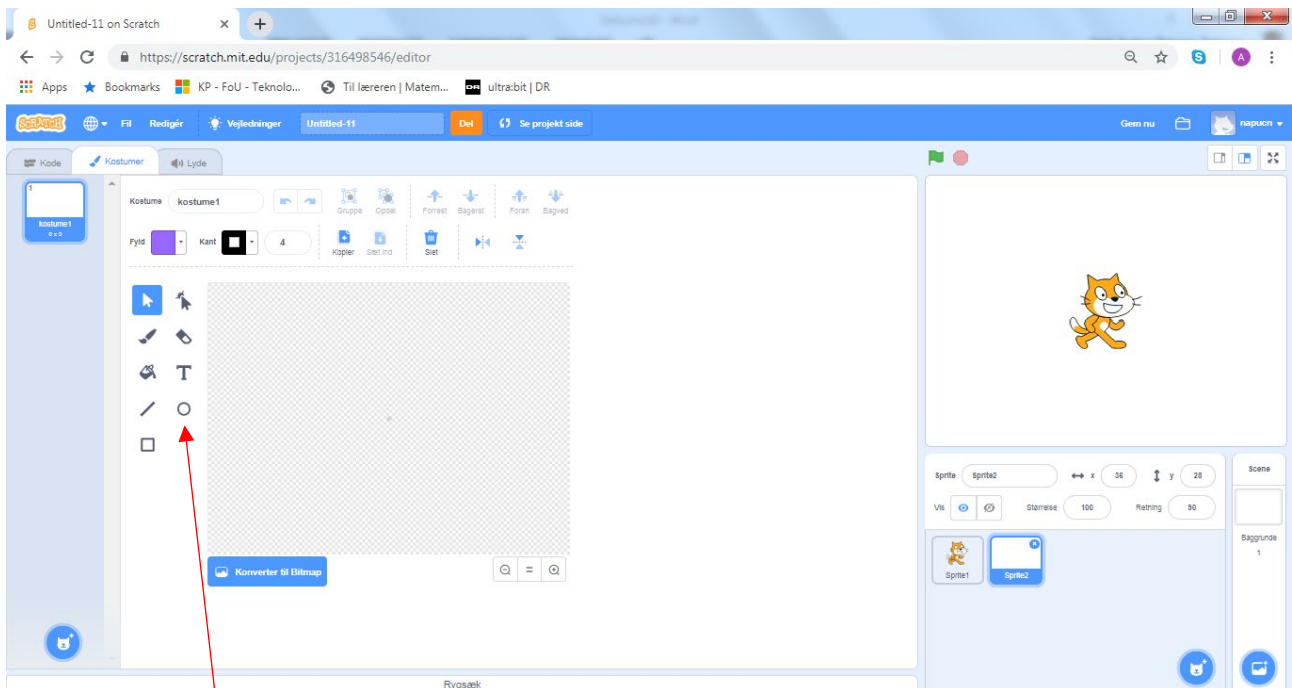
Untitled-11 on Scratch ×
https://scratch.mit.edu/projects/316498546/editor
Apps Bookmarks KP - FoU - Teknolo... Til læreren | Matem... ultra:bit | DR

SCRATCH Fil Redigér Vejledninger Untitled-11 Del Se projekt side Gem nu napucn

Kode Kostumer Lyde

1
kostume1
0 x 0

Kostume kostume1 Gruppe Opdel Forrest Bagerst Foran Bagved
Fyld Kant 4 Kopier Sæt ind Slet

Konverter til Bitmap

Sprite Sprite2 x 36 y 28
Vis Størrelse 100 Retning 90

Sprite1 Sprite2

Scene
Baggrunde
1

Rygsæk